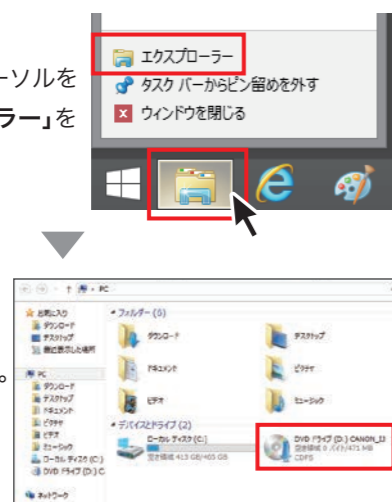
ーソルを
ラー」を

エクスプローラー
タスク バーからピン留めを外す
ウィンドウを閉じる

。

← → ↑ PC
お気に入り
ダウンロード
デスクトップ
最近表示した場所
PC
ダウンロード
デスクトップ
ドキュメント
ピクチャ
ビデオ
ミュージック
ローカル ディスク (C:)
DVD ドライブ (D:) C
ネットワーク
フォルダー (6)
ダウンロード
デスクトップ
ドキュメント
ピクチャ
ビデオ
ミュージック
デバイスとドライブ (2)
ローカル ディスク (C:)
空き領域 413 GB/465 GB
DVD ドライブ (D:) CANON_I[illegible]
空き領域 0 バイト/471 MB
CDFS